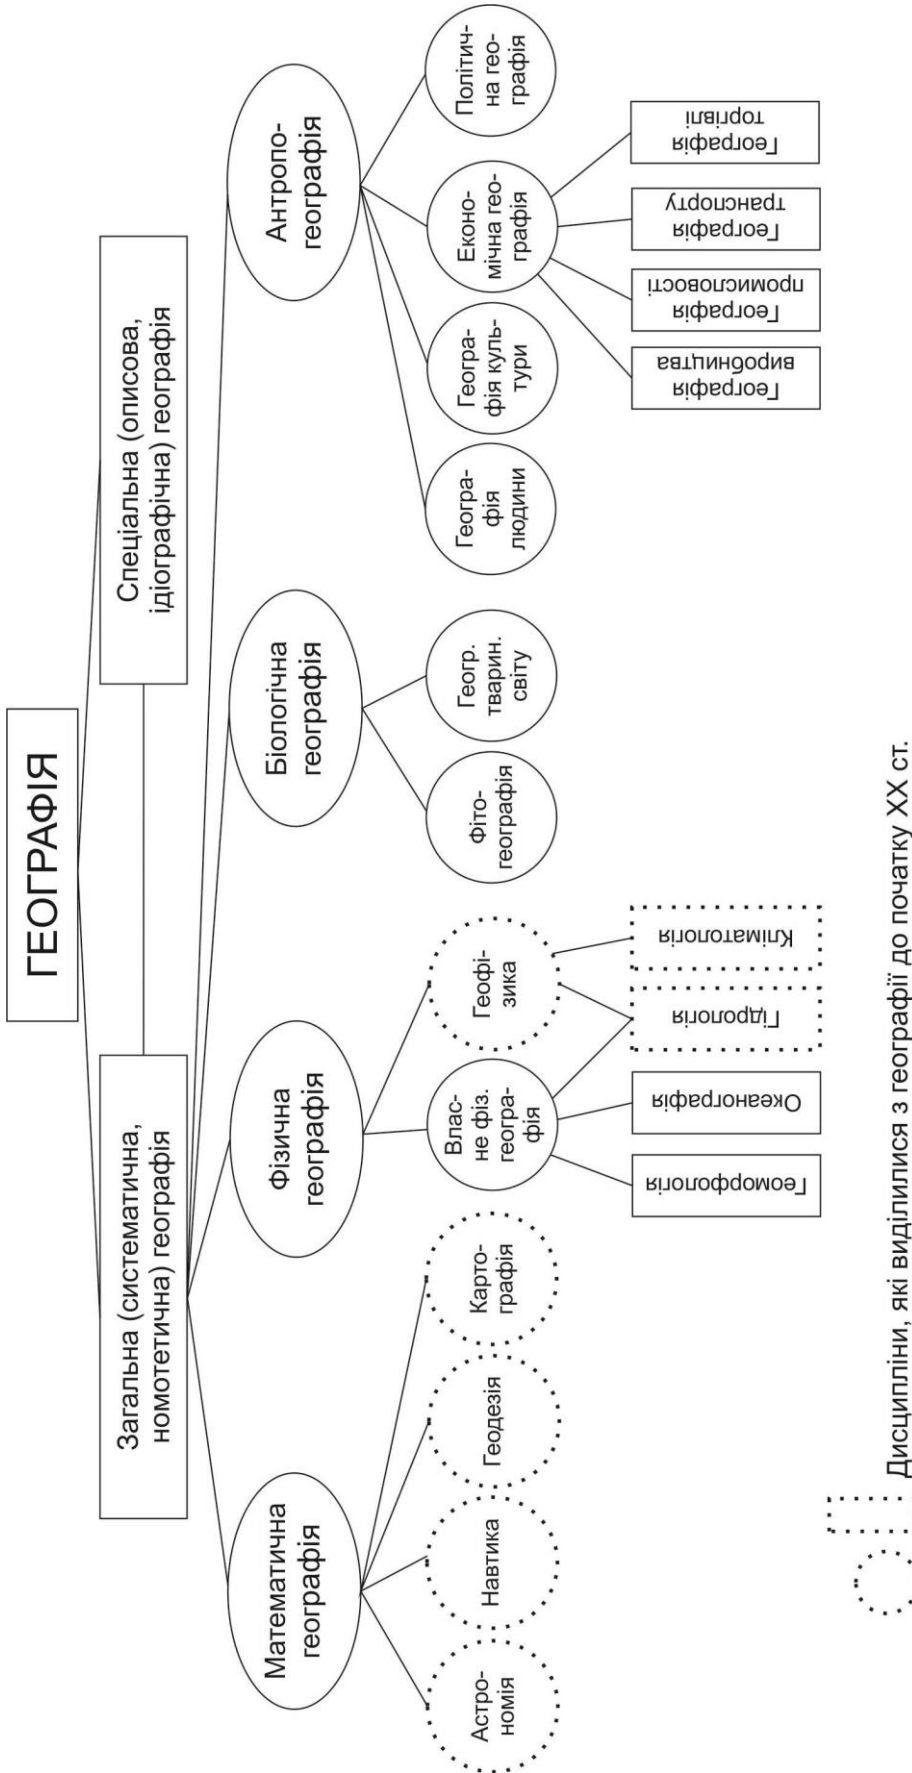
ГЕОГРАФІЯ

Загальна (систематична, номотетична) географія

Спеціальна (описова, ідіографічна) географія

Математична географія

Астрономія

Навтика

Геодезія

Картографія

Фізична географія

Власне фіз. географія

Геофізика

Геоморфологія

Океанографія

Гідрологія

Кліматологія

Біологічна географія

Фітогеографія

Геогр. тварин. світу

Антропогеографія

Географія людини

Географія культури

Економічна географія

Політична географія

Географія виробництва

Географія промисловості

Географія транспорту

Географія торгівлі

Дисципліни, які виділилися з географії до початку XX ст.